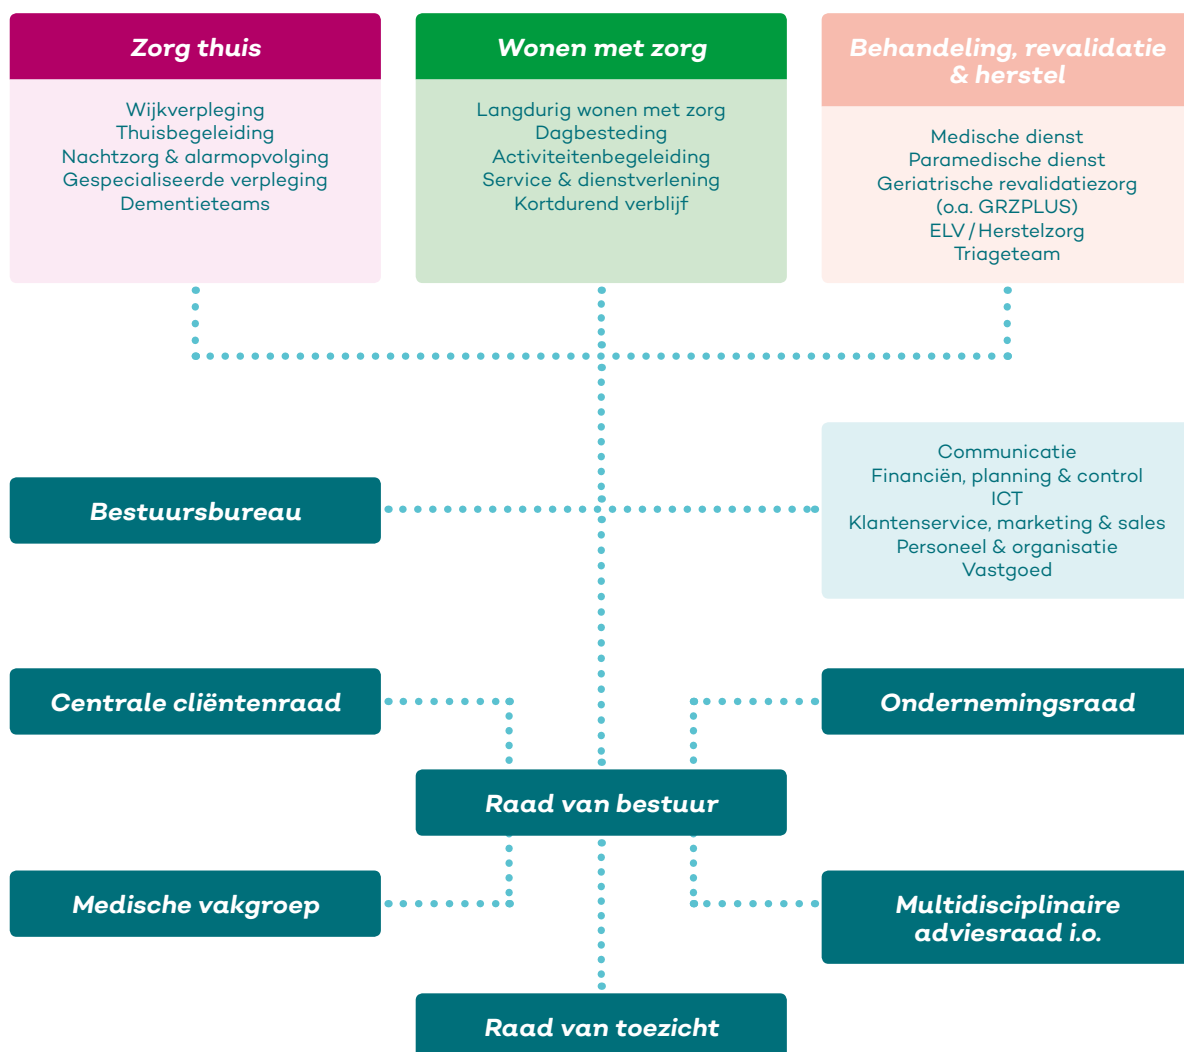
Zorg thuis

Wijkverpleging
Thuisbegeleiding
Nachtzorg & alarmopvolging
Gespecialiseerde verpleging
Dementieteams

Wonen met zorg

Langdurig wonen met zorg
Dagbesteding
Activiteitenbegeleiding
Service & dienstverlening
Kortdurend verblijf

Behandeling, revalidatie & herstel

Medische dienst
Paramedische dienst
Geriatrische revalidatiezorg (o.a. GRZPLUS)
ELV / Herstelzorg
Triageteam

Bestuursbureau

Communicatie
Financiën, planning & control
ICT
Klantenservice, marketing & sales
Personeel & organisatie
Vastgoed

Centrale cliëntenraad

Ondernemingsraad

Raad van bestuur

Medische vakgroep

Multidisciplinaire adviesraad i.o.

Raad van toezicht